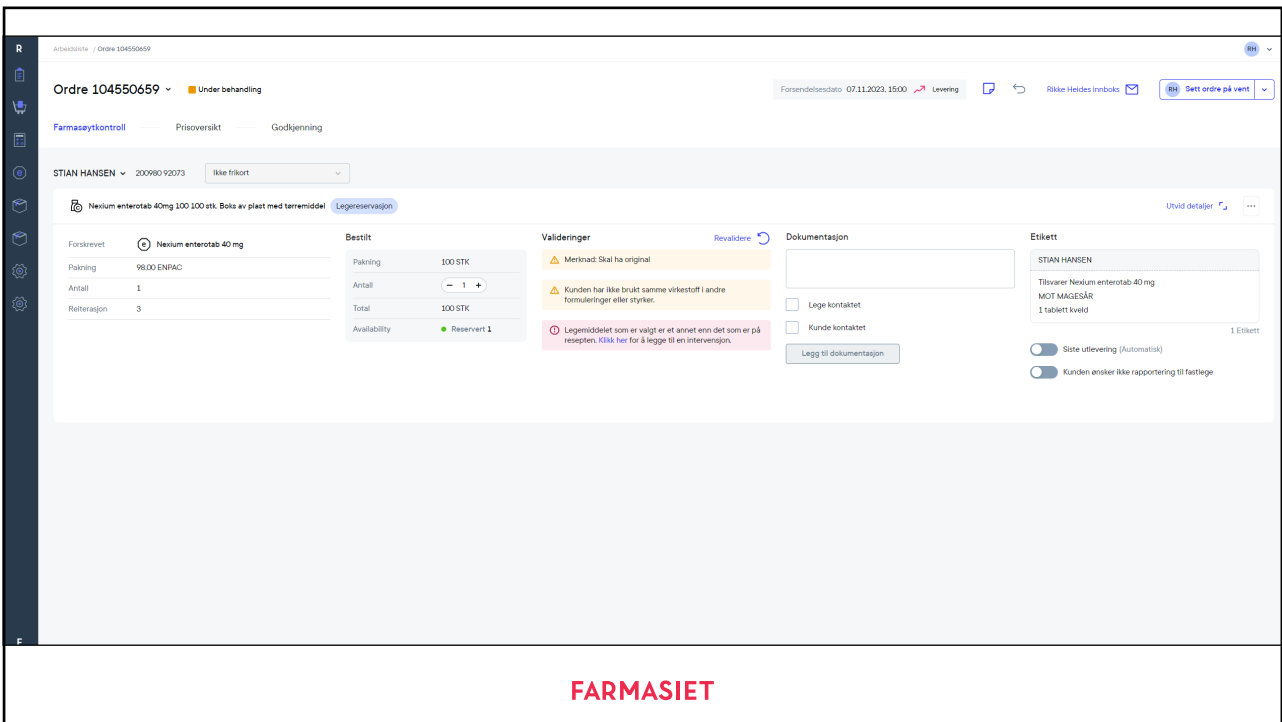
R

Arbeidsliste / Ordre 104550659

RH

Ordre 104550659 Under behandling

Forsendelsesdato 07.11.2023, 15:00 Levering

Rikke Heides innboks

RH Sett ordre på vent

Farmasøytkontroll Prisoversikt Godkjenning

STIAN HANSEN 200980 92073 Ikke frikort

Nexium enterotab 40mg 100 100 stk. Boks av plast med tørremiddel Legereservasjon

Utvid detaljer ···

| Forskrevet | Nexium enterotab 40 mg |
|---|---|
| Pakning | 98.00 ENPAC |
| Antall | 1 |
| Reiterasjon | 3 |

Bestilt

| Pakning | 100 STK |
|---|---|
| Antall | − 1 + |
| Total | 100 STK |
| Availability | Reservert 1 |

Valideringer Revalidere

Merknad: Skal ha original

Kunden har ikke brukt samme virkestoff i andre formuleringer eller styrker.

Legemiddelet som er valgt er et annet enn det som er på resepten. Klikk her for å legge til en intervensjon.

Dokumentasjon

Lege kontaktet

Kunde kontaktet

Legg til dokumentasjon

Etikett

STIAN HANSEN

Tilsvarer Nexium enterotab 40 mg
MOT MAGESÅR
1 tablett kveld

1 Etikett

Siste utlevering (Automatisk)

Kunden ønsker ikke rapportering til fastlege

F

FARMASIET